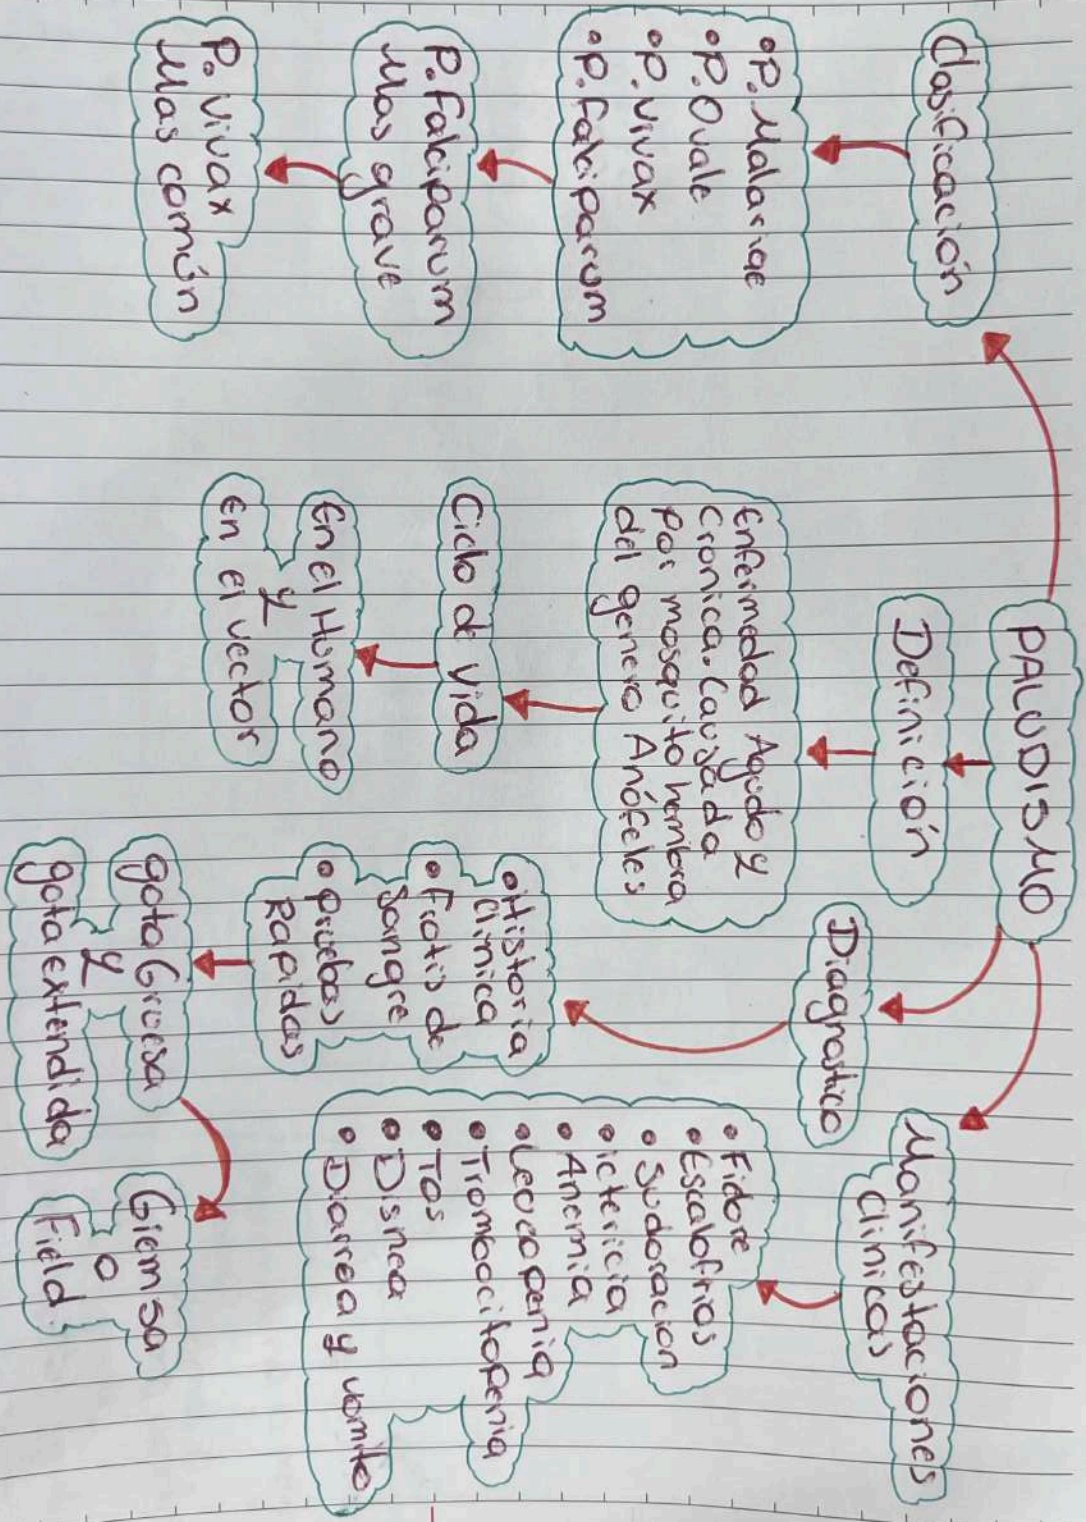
PALUDISMO

Clasificación

• P. Malariae
• P. Ovale
• P. Vivax
• P. Falciparum

P. Falciparum
Mas grave

P. Vivax
Mas común

Definición

Enfermedad Aguda y Cronica. Causada por mosquito hembra del genero Anófeles

Ciclo de vida

En el Humano
y
en el vector

Diagnostico

• Historia Clinica
• Frotis de Sangre
• Pruebas Rapidas

gota Gruesa
y
gota extendida

Giemsa
o
Field

Manifestaciones Clinicas

• Fiebre
• Escalofrios
• Sudoracion
• ictericia
• Anemia
• Leucopenia
• Trombocitopenia
• Tos
• Disnea
• Diarrea y vomito